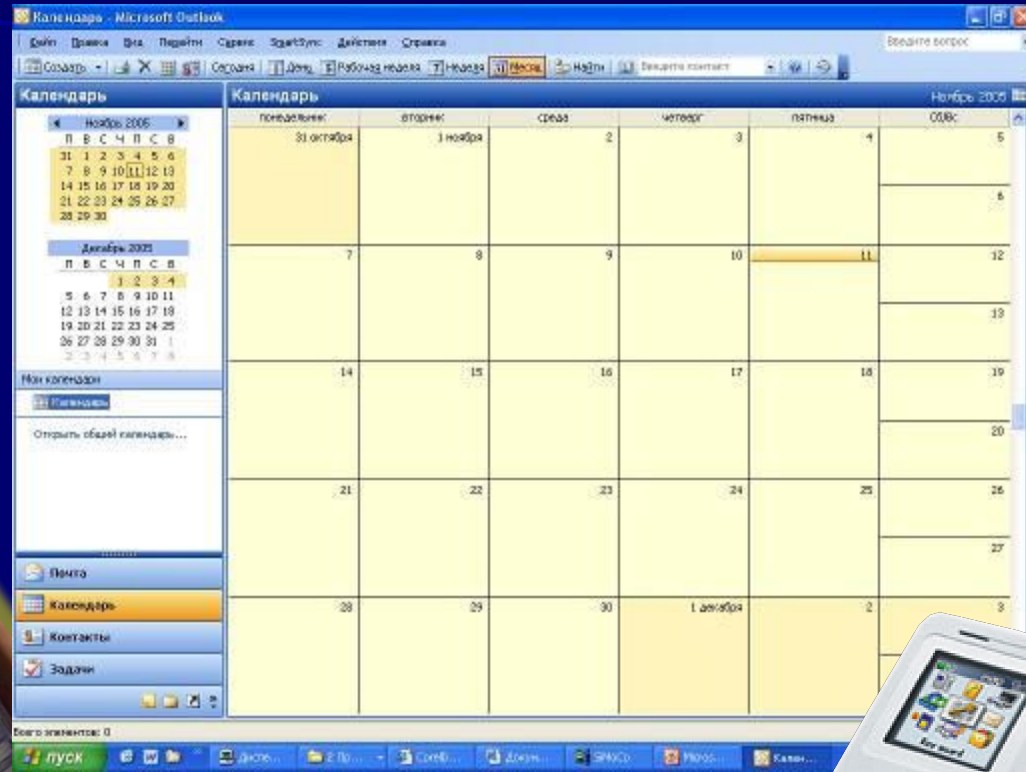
Календарь - Microsoft Outlook

Файл Правка Вид Перейти Сервис SmartSync Действия Справка

Введите вопрос

Создать Сегодня День Рабочая неделя Неделя Месяц Найти Введите контакт

Календарь

◄ Ноябрь 2005 ►

| П | В | С | Ч | П | С | В |
|---|---|---|---|---|---|---|
| 31 | 1 | 2 | 3 | 4 | 5 | 6 |
| 7 | 8 | 9 | 10 | 11 | 12 | 13 |
| 14 | 15 | 16 | 17 | 18 | 19 | 20 |
| 21 | 22 | 23 | 24 | 25 | 26 | 27 |
| 28 | 29 | 30 | | | | |

Декабрь 2005

| П | В | С | Ч | П | С | В |
|---|---|---|---|---|---|---|
| | | | 1 | 2 | 3 | 4 |
| 5 | 6 | 7 | 8 | 9 | 10 | 11 |
| 12 | 13 | 14 | 15 | 16 | 17 | 18 |
| 19 | 20 | 21 | 22 | 23 | 24 | 25 |
| 26 | 27 | 28 | 29 | 30 | 31 | 1 |
| 2 | 3 | 4 | 5 | 6 | 7 | 8 |

Мои календари

Календарь

Открыть общий календарь...

Почта

Календарь

Контакты

Задачи

Календарь

Ноябрь 2005

| понедельник | вторник | среда | четверг | пятница | суб/вс |
|---|---|---|---|---|---|
| 31 октября | 1 ноября | 2 | 3 | 4 | 5 / 6 |
| 7 | 8 | 9 | 10 | 11 | 12 / 13 |
| 14 | 15 | 16 | 17 | 18 | 19 / 20 |
| 21 | 22 | 23 | 24 | 25 | 26 / 27 |
| 28 | 29 | 30 | 1 декабря | 2 | 3 |

Всего элементов: 0

пуск

Диспе... 2 Пр... Corel... Докум... SMoCp Micros... Кален...